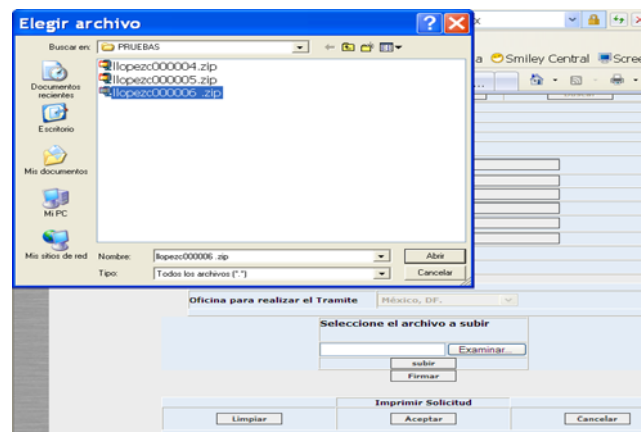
Elegir archivo

Buscar en: PRUEBAS

llopezc000004.zip
llopezc000005.zip
llopezc000006 .zip

Documentos recientes
Escritorio
Mis documentos
Mi PC
Mis sitios de red

Nombre: llopezc000006 .zip
Tipo: Todos los archivos (*.*)

Abrir
Cancelar

x

a Smiley Central Scree

Oficina para realizar el Tramite México, DF.

Seleccione el archivo a subir

Examinar...
subir
Firmar

Imprimir Solicitud

Limpiar
Aceptar
Cancelar